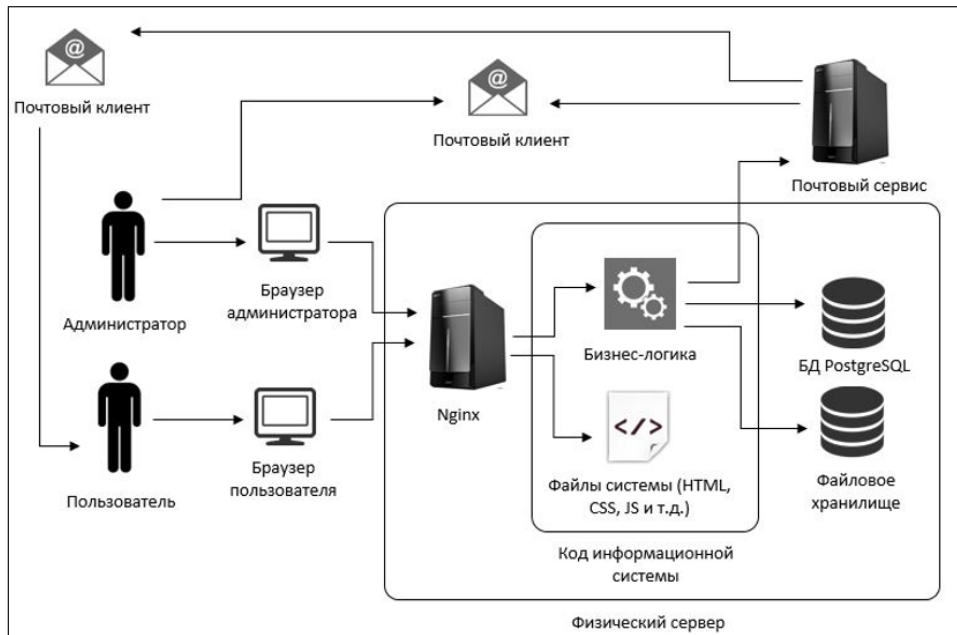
Почтовый клиент

Почтовый клиент

Почтовый сервис

Администратор

Браузер администратора

Nginx

Бизнес-логика

БД PostgreSQL

Пользователь

Браузер пользователя

</>

Файлы системы (HTML, CSS, JS и т.д.)

Файловое хранилище

Код информационной системы

Физический сервер